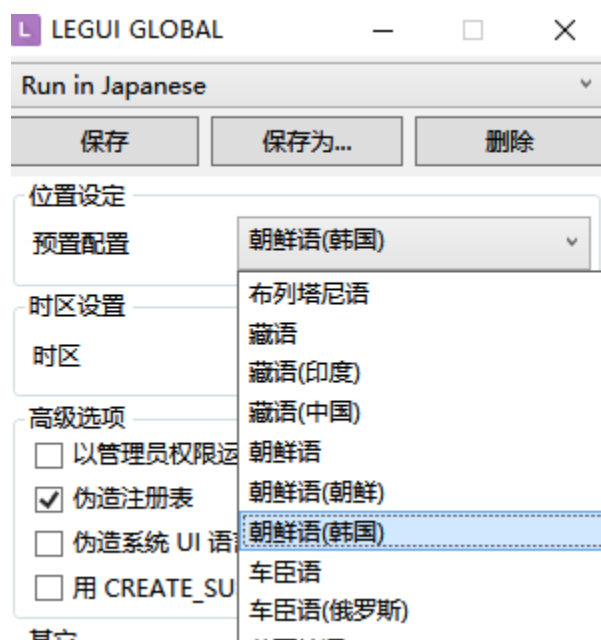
L LEGUI GLOBAL

Run in Japanese

保存
保存为...
删除

位置设定
预置配置
朝鲜语(韩国)

时区设置
时区

高级选项
以管理员权限运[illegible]
伪造注册表
伪造系统 UI 语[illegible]
用 CREATE_SU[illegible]

其它

布列塔尼语
藏语
藏语(印度)
藏语(中国)
朝鲜语
朝鲜语(朝鲜)
朝鲜语(韩国)
车臣语
车臣语(俄罗斯)